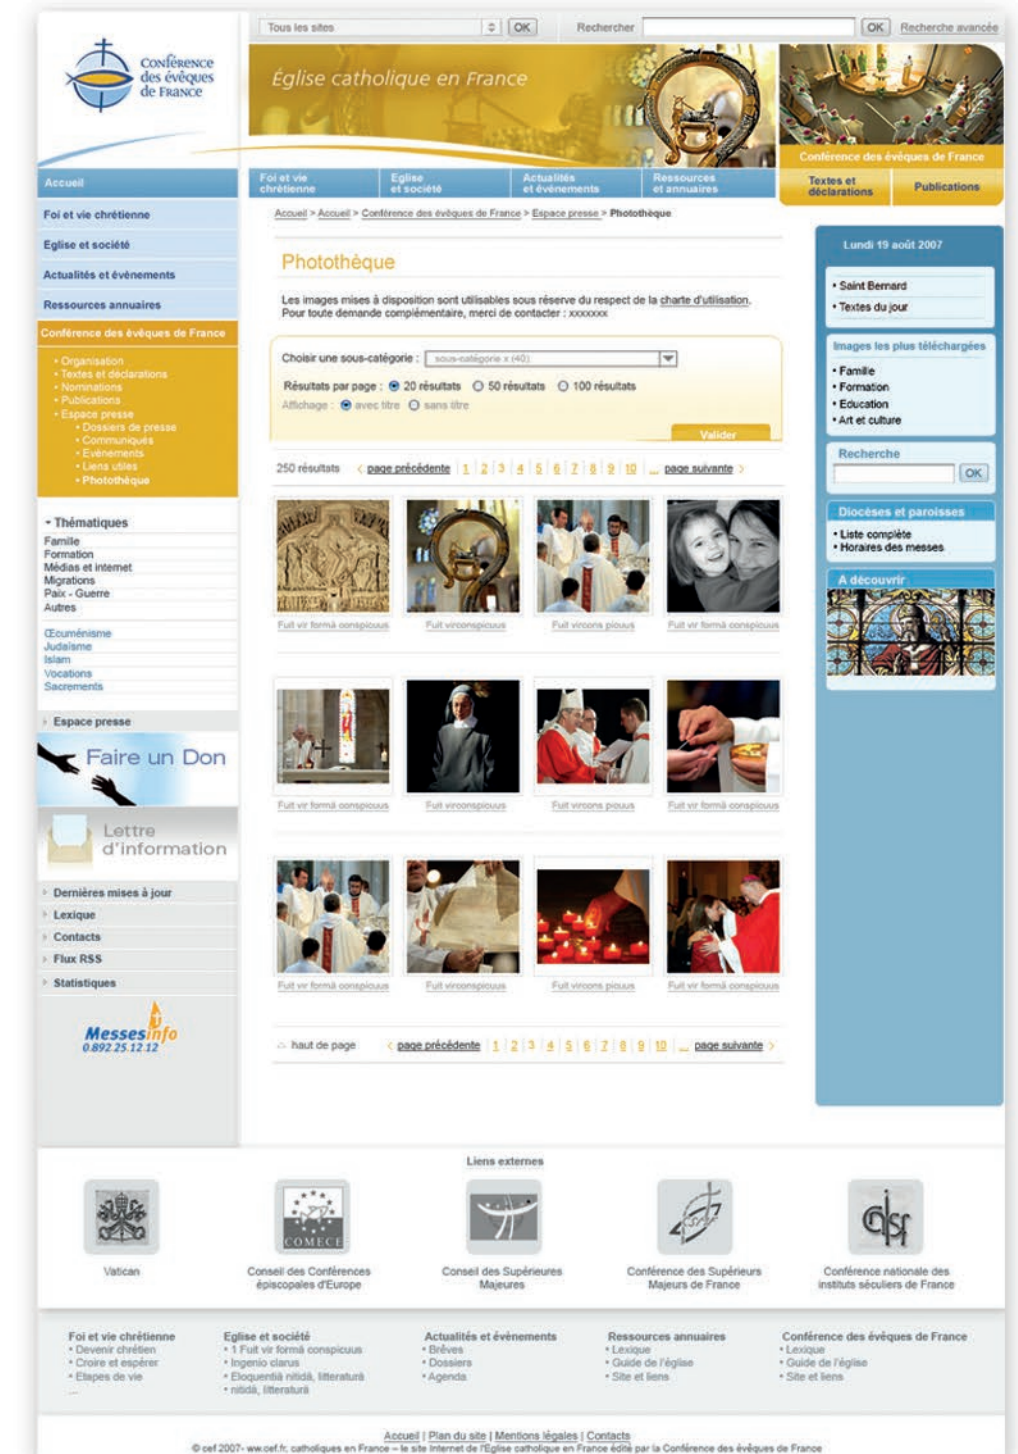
Conférence des évêques de France

Tous les sites OK Rechercher OK Recherche avancée

Église catholique en France

Conférence des évêques de France

Accueil | Foi et vie chrétienne | Eglise et société | Actualités et événements | Ressources et annuaires | Textes et déclarations | Publications

Foi et vie chrétienne
Eglise et société
Actualités et événements
Ressources annuaires
Conférence des évêques de France
• Organisation
• Textes et déclarations
• Nominations
• Publications
• Espace presse
• Dossiers de presse
• Communiqués
• Evénements
• Liens utiles
• Photothèque

Thématiques
Famille
Formation
Médias et internet
Migrations
Paix - Guerre
Autres

Œcuménisme
Judaïsme
Islam
Vocations
Sacrements

Espace presse

Faire un Don

Lettre d'information

Dernières mises à jour
Lexique
Contacts
Flux RSS
Statistiques

MessesInfo 0.892 25 12 12

Accueil > Accueil > Conférence des évêques de France > Espace presse > Photothèque

Photothèque

Les images mises à disposition sont utilisables sous réserve du respect de la charte d'utilisation. Pour toute demande complémentaire, merci de contacter : xxxxxxx

Choisir une sous-catégorie : sous-catégorie x (40)
Résultats par page : 20 résultats 50 résultats 100 résultats
Affichage : avec titre sans titre
Valider

250 résultats ‹ page précédente 1 2 3 4 5 6 7 8 9 10 ... page suivante ›

Fuit vir formá conspicuus
Fuit virconspicuus
Fuit vircons picuus
Fuit vir formá conspicuus
Fuit vir formá conspicuus
Fuit virconspicuus
Fuit vircons picuus
Fuit vir formá conspicuus
Fuit vir formá conspicuus
Fuit virconspicuus
Fuit vircons picuus
Fuit vir formá conspicuus

haut de page ‹ page précédente 1 2 3 4 5 6 7 8 9 10 ... page suivante ›

Lundi 19 août 2007
• Saint Bernard
• Textes du jour

Images les plus téléchargées
• Famille
• Formation
• Education
• Art et culture

Recherche
OK

Diocèses et paroisses
• Liste complète
• Horaires des messes

A découvrir

Liens externes
Vatican
COMECE
Conseil des Conférences épiscopales d'Europe
Conseil des Supérieures Majeures
Conférence des Supérieurs Majeurs de France
Conférence nationale des instituts séculiers de France

Foi et vie chrétienne
• Devenir chrétien
• Croire et espérer
• Etapes de vie

Eglise et société
• 1 Fuit vir formá conspicuus
• Ingenio clarus
• Eloquentiá nitidá, litteraturá
• nitidá, litteraturá

Actualités et événements
• Brèves
• Dossiers
• Agenda

Ressources annuaires
• Lexique
• Guide de l'église
• Site et liens

Conférence des évêques de France
• Lexique
• Guide de l'église
• Site et liens

Accueil | Plan du site | Mentions légales | Contacts
© cef 2007- ww.cef.fr, catholiques en France – le site Internet de l'Eglise catholique en France édité par la Conférence des évêques de France